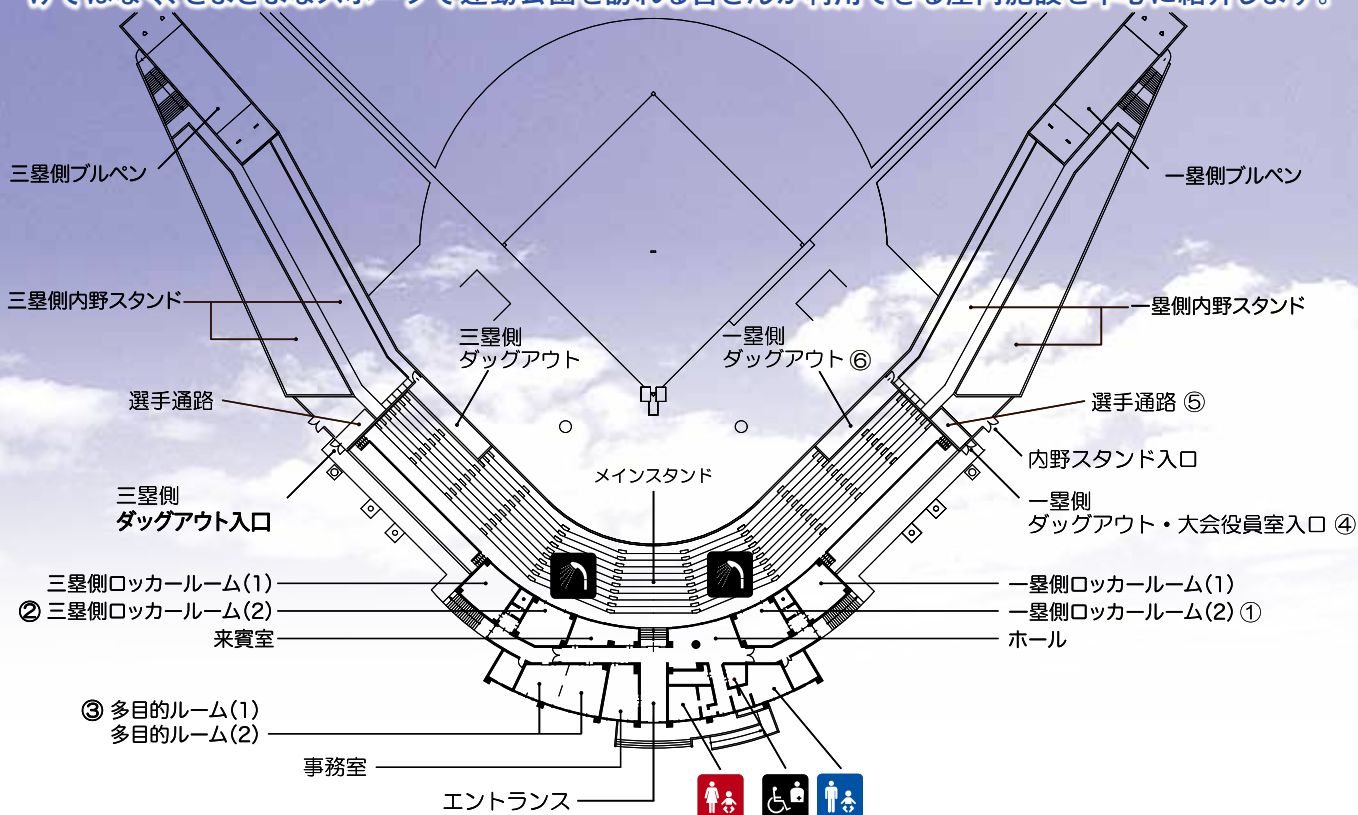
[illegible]

三塁側ブルペン

一塁側ブルペン

三塁側内野スタンド

一塁側内野スタンド

三塁側
ダッグアウト

一塁側
ダッグアウト ⑥

選手通路

選手通路 ⑤

内野スタンド入口

三塁側
ダッグアウト入口

メインスタンド

一塁側
ダッグアウト・大会役員室入口 ④

三塁側ロッカールーム(1)

一塁側ロッカールーム(1)

② 三塁側ロッカールーム(2)

一塁側ロッカールーム(2) ①

来賓室

ホール

③ 多目的ルーム(1)
多目的ルーム(2)

事務室

エントランス